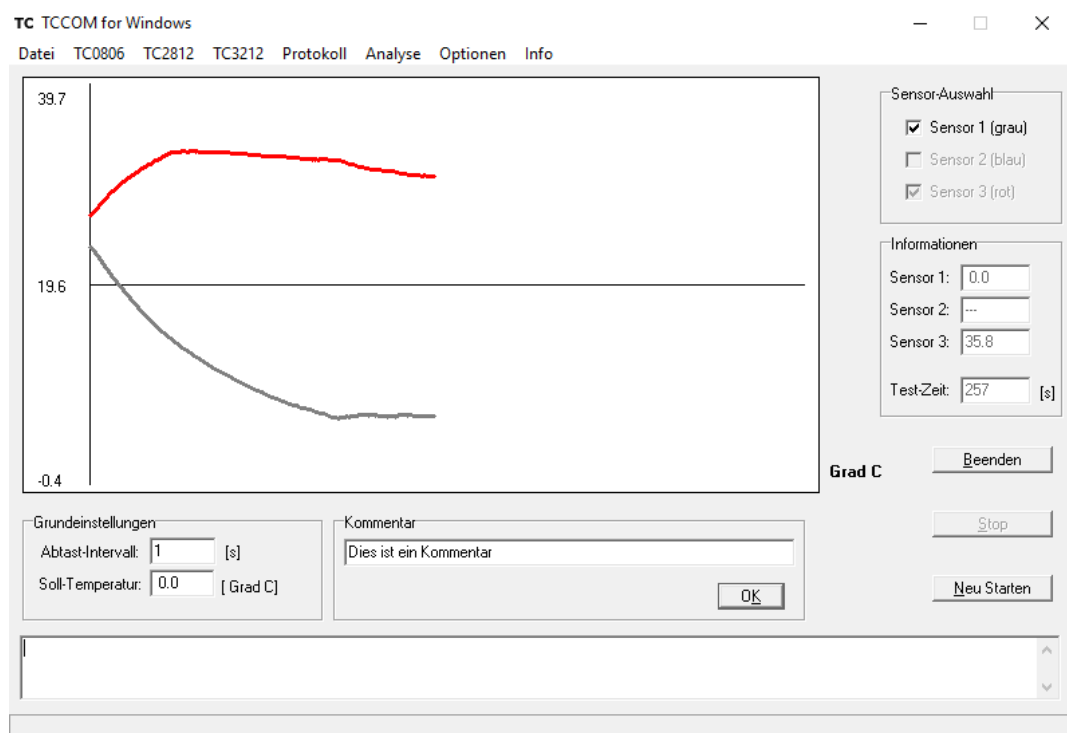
TC TCCOM for Windows

Datei TC0806 TC2812 TC3212 Protokoll Analyse Optionen Info

39.7

19.6

-0.4

Grad C

Sensor-Auswahl
Sensor 1 (grau)
Sensor 2 (blau)
Sensor 3 (rot)

Informationen
Sensor 1: 0.0
Sensor 2: ---
Sensor 3: 35.8
Test-Zeit: 257 [s]

Beenden

Grundeinstellungen
Abtast-Intervall: 1 [s]
Soll-Temperatur: 0.0 [ Grad C]

Kommentar
Dies ist ein Kommentar
OK

Stop

Neu Starten